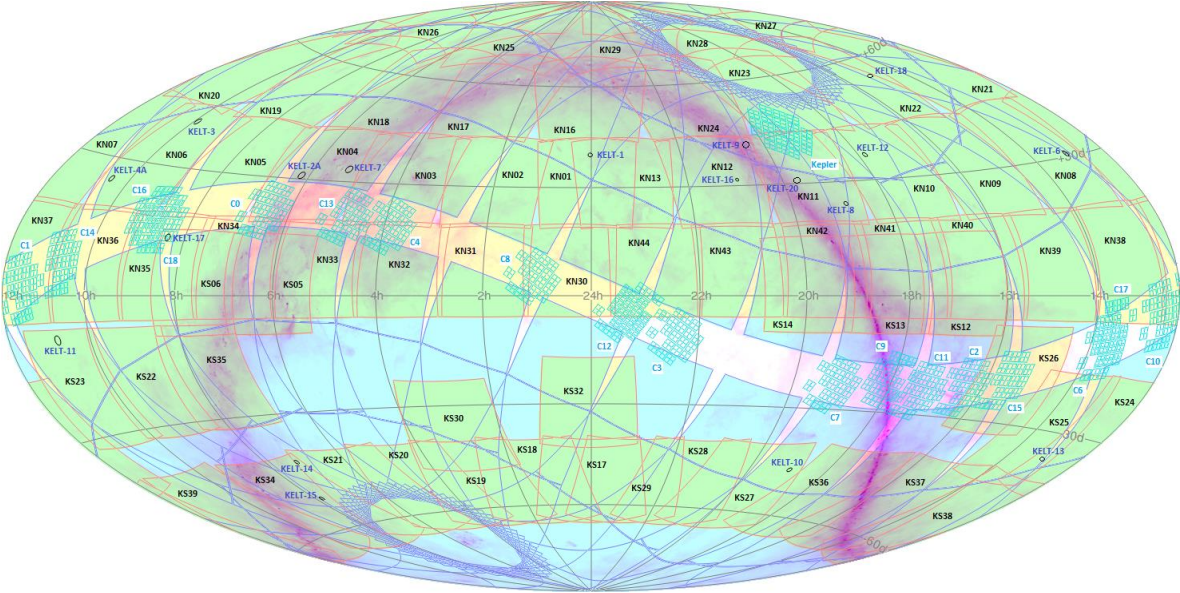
KN26
KN27
KN25
KN29
KN28
+60d
KN23
KELT-18
KN20
KN21
KN19
KN22
KELT-3
KN18
KN17
KN16
KN24
KN07
KN04
KELT-1
KELT-9
KELT-12
KELT-6
+30d
KN06
KN05
KELT-2A
KELT-7
KN12
Kepler
KELT-4A
KN03
KN02
KN01
KN13
KELT-16
KELT-20
KN10
KN09
KN08
C16
C0
KN11
C13
KELT-8
KN37
C14
KN34
KELT-17
C4
KN42
KN41
KN40
KN38
C1
KN36
KN31
KN44
KN43
KN39
C18
KN33
KN32
C8
KN35
KS06
KS05
KN30
12h
10h
8h
6h
4h
2h
24h
22h
20h
18h
16h
14h
C17
KS14
KS13
KS12
KELT-11
C12
C9
C11
C2
KS35
C3
KS26
C10
KS23
KS22
KS32
C6
C7
C15
KS30
KS25
KS24
KS18
KS28
-30d
KS20
KELT-13
KS21
KELT-10
KELT-14
KS17
KS36
KS19
KS29
KS37
KS39
KS34
KS27
KELT-15
KS38
-60d